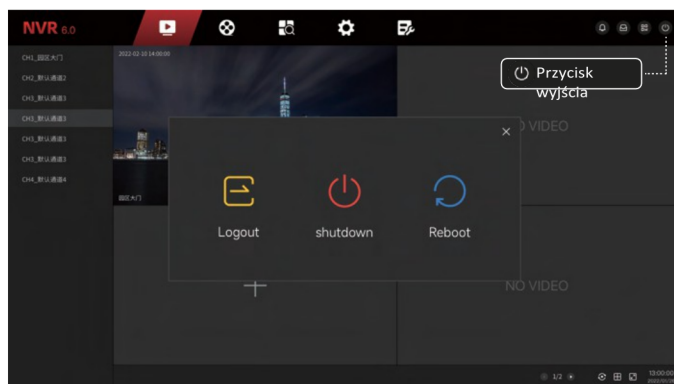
NVR 6.0

CH1_园区大门
CH2_默认通道2
CH3_默认通道3
CH3_默认通道3
CH3_默认通道3
CH3_默认通道3
CH4_默认通道4

2022-02-10 14:00:00

园区大门

Przycisk wyjścia

×

Logout
shutdown
Reboot

NO VIDEO

NO VIDEO

1/2

13:00:00
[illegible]